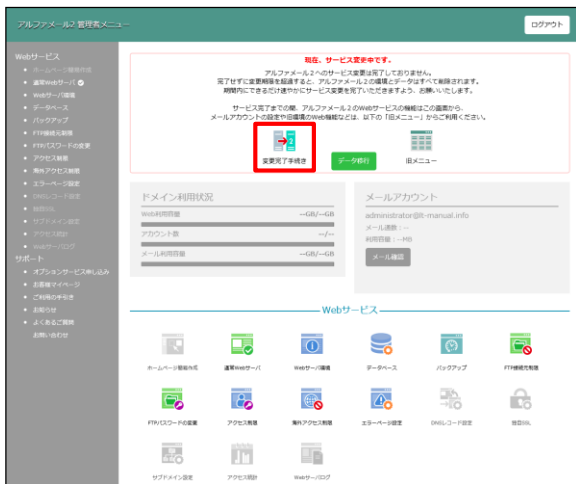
アルファメール2 管理者メニュー

ログアウト

Webサービス
ホームページ簡単作成
通常Webサーバ
Webサーバ情報
データベース
バックアップ
FTP接続元制限
FTPパスワードの変更
アクセス制限
海外アクセス制限
エラーページ設定
DNSレコード設定
独自SSL
サブドメイン設定
アクセス統計
Webサーバログ
サポート
オプションサービス申し込み
お客様マイページ
ご利用の手引き
お知らせ
よくあるご質問
お問い合わせ

現在、サービス変更中です。

アルファメール２へのサービス変更は完了しておりません。
完了せずに変更期限を経過すると、アルファメール２の環境とデータはすべて削除されます。
期間内にできるだけ速やかにサービス変更を完了いただきますよう、お願いいたします。

サービス完了までの間、アルファメール２のWebサービスの機能はこの画面から、
メールアカウントの設定や旧環境のWeb機能などは、以下の「旧メニュー」からご利用ください。

変更完了手続き
データ移行
旧メニュー

ドメイン利用状況
Web利用容量 --GB/--GB
アカウント数 --/--
メール利用容量 --GB/--GB

メールアカウント
administrator@it-manual.info
メール通数：--
利用容量：--MB
メール確認

Webサービス

ホームページ簡単作成
通常Webサーバ
Webサーバ情報
データベース
バックアップ
FTP接続元制限
FTPパスワードの変更
アクセス制限
海外アクセス制限
エラーページ設定
DNSレコード設定
独自SSL
サブドメイン設定
アクセス統計
Webサーバログ